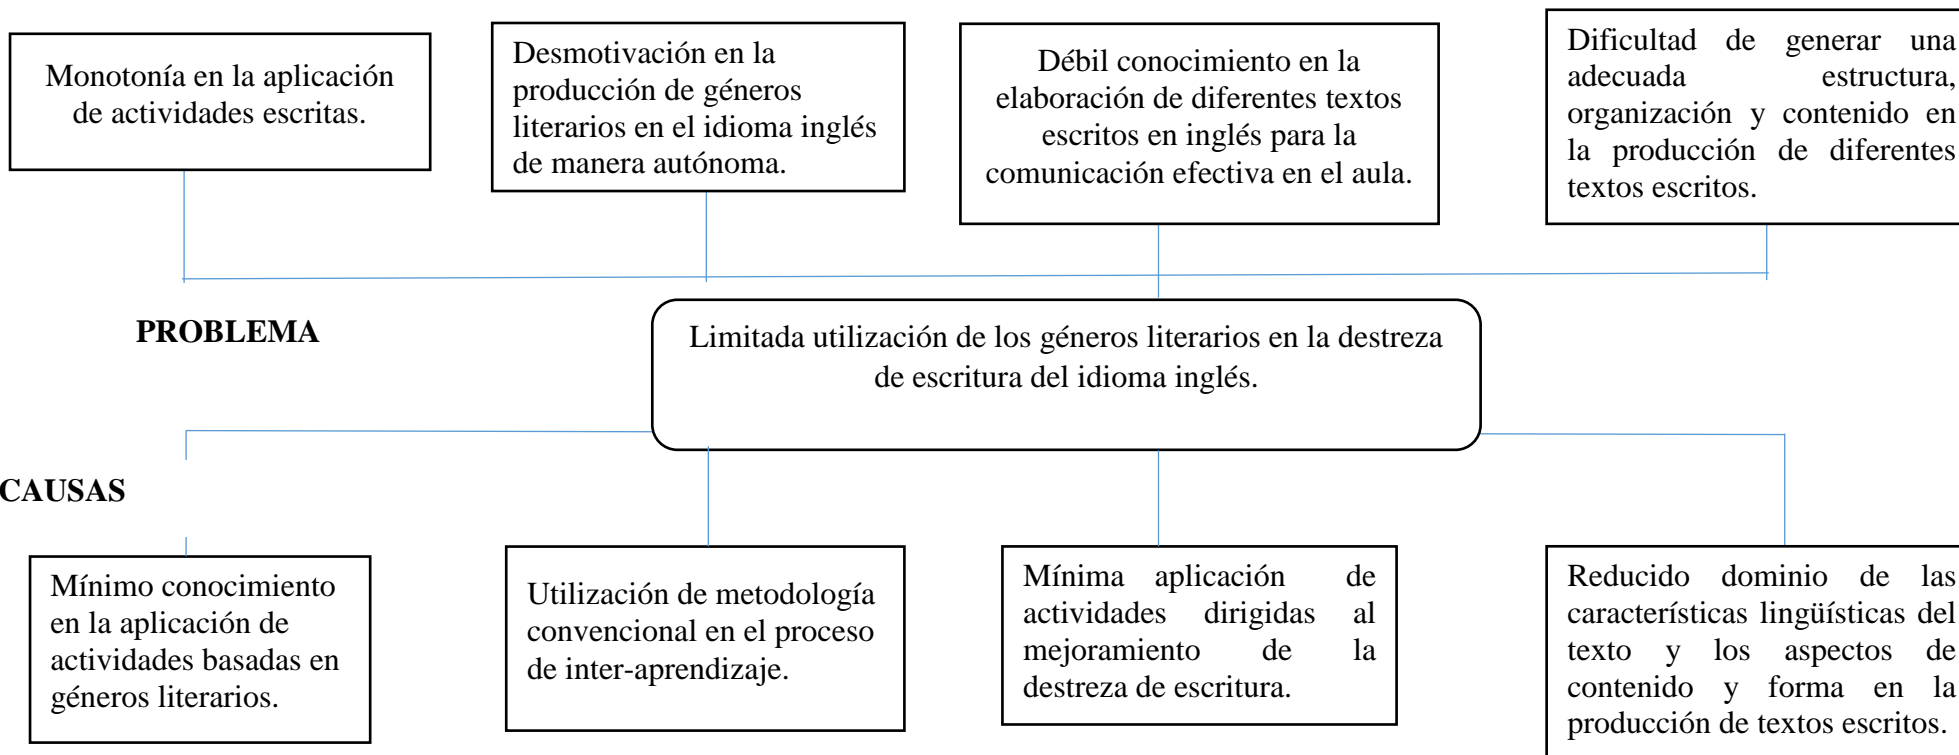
Monotonía en la aplicación de actividades escritas.

Desmotivación en la producción de géneros literarios en el idioma inglés de manera autónoma.

Débil conocimiento en la elaboración de diferentes textos escritos en inglés para la comunicación efectiva en el aula.

Dificultad de generar una adecuada estructura, organización y contenido en la producción de diferentes textos escritos.

PROBLEMA

Limitada utilización de los géneros literarios en la destreza de escritura del idioma inglés.

CAUSAS

Mínimo conocimiento en la aplicación de actividades basadas en géneros literarios.

Utilización de metodología convencional en el proceso de inter-aprendizaje.

Mínima aplicación de actividades dirigidas al mejoramiento de la destreza de escritura.

Reducido dominio de las características lingüísticas del texto y los aspectos de contenido y forma en la producción de textos escritos.